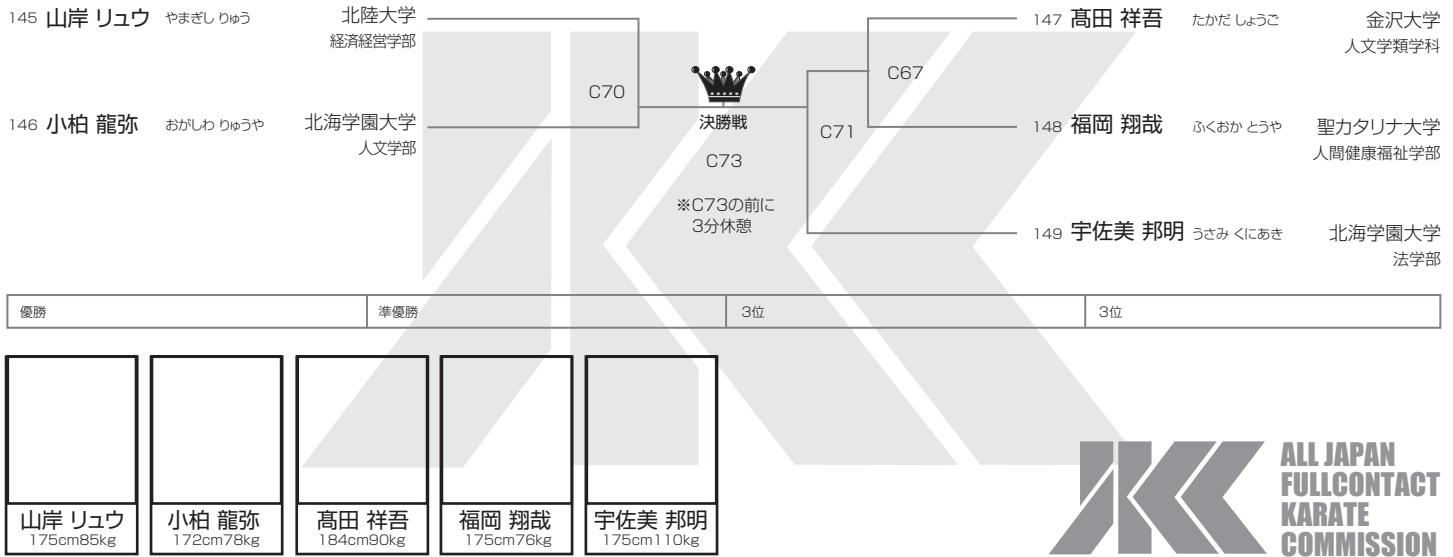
145 山岸 リュウ やまぎし りゅう 北陸大学 経済経営学部

146 小柏 龍弥 おがしわ りゅうや 北海学園大学 人文学部

C70

決勝戦

C73

※C73の前に 3分休憩

C71

C67

147 髙田 祥吾 たかだ しょうご 金沢大学 人文学類学科

148 福岡 翔哉 ふくおか とうや 聖カタリナ大学 人間健康福祉学部

149 宇佐美 邦明 うさみ くにあき 北海学園大学 法学部

| 優勝 | 準優勝 | 3位 | 3位 |
|---|---|---|---|

山岸 リュウ 175cm85kg

小柏 龍弥 172cm78kg

髙田 祥吾 184cm90kg

福岡 翔哉 175cm76kg

宇佐美 邦明 175cm110kg

ALL JAPAN FULLCONTACT KARATE COMMISSION